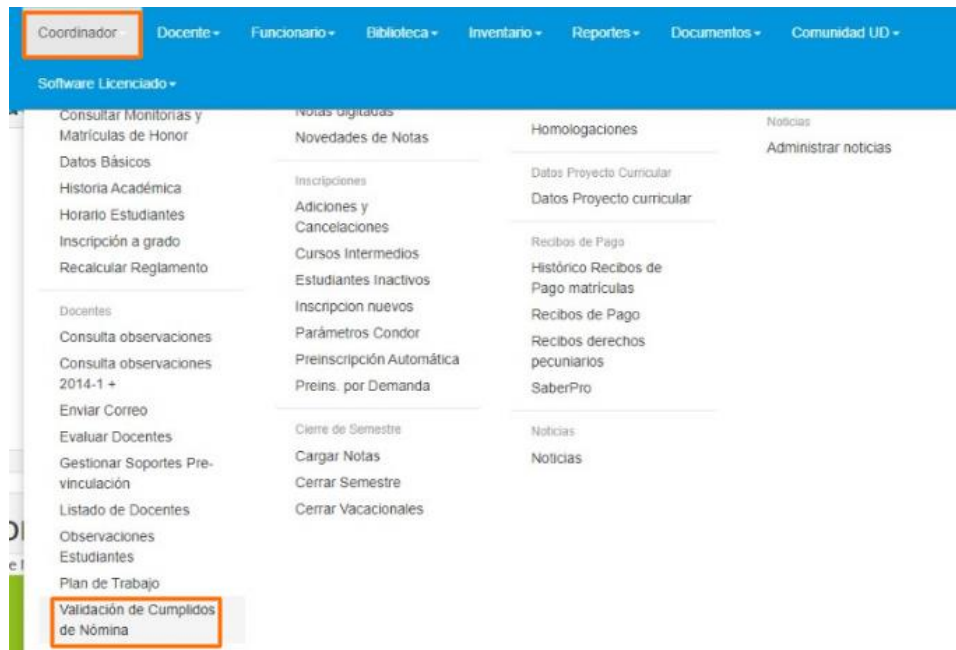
Coordinador Docente ▾ Funcionario ▾ Biblioteca ▾ Inventario ▾ Reportes ▾ Documentos ▾ Comunidad UD ▾

Software Licenciado ▾

Consultar Monitorias y Matrículas de Honor
Datos Básicos
Historia Académica
Horario Estudiantes
Inscripción a grado
Recalcular Reglamento

Docentes
Consulta observaciones
Consulta observaciones 2014-1 +
Enviar Correo
Evaluar Docentes
Gestionar Soportes Pre-vinculación
Listado de Docentes
Observaciones Estudiantes
Plan de Trabajo
Validación de Cumplidos de Nómina

Notas digitadas
Novedades de Notas

Inscripciones
Adiciones y Cancelaciones
Cursos Intermedios
Estudiantes Inactivos
Inscripcion nuevos
Parámetros Condor
Preinscripción Automática
Preins. por Demanda

Cierre de Semestre
Cargar Notas
Cerrar Semestre
Cerrar Vacacionales

Homologaciones

Datos Proyecto Curricular
Datos Proyecto curricular

Recibos de Pago
Histórico Recibos de Pago matrículas
Recibos de Pago
Recibos derechos pecuniarios
SaberPro

Noticias
Noticias

Noticias
Administrar noticias